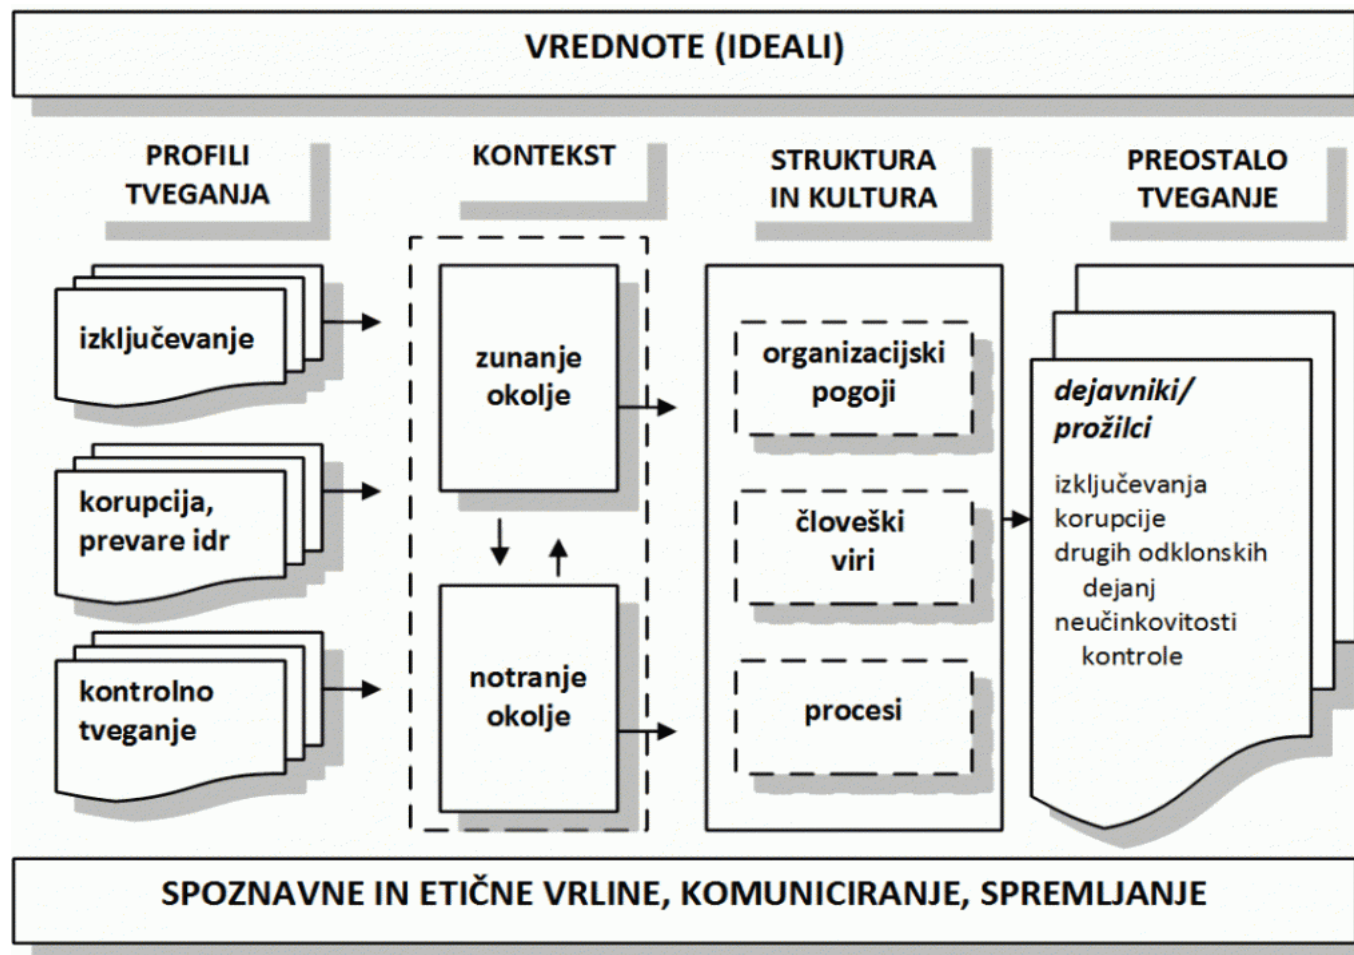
VREDNOTE (IDEALI)

PROFILI TVEGANJA

KONTEKST

STRUKTURA IN KULTURA

PREOSTALO TVEGANJE

izključevanje

korupcija, prevare idr

kontrolno tveganje

zunanje okolje

notranje okolje

organizacijski pogoji

človeški viri

procesi

dejavniki/ prožilci

izključevanja
korupcije
drugih odklonskih dejanj
neučinkovitosti kontrole

SPOZNAVNE IN ETIČNE VRLINE, KOMUNICIRANJE, SPREMLJANJE